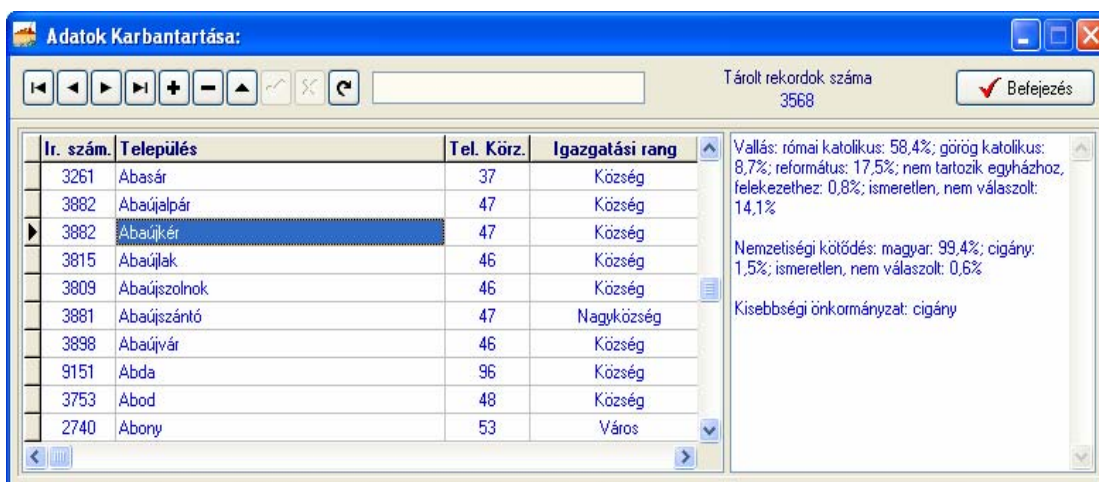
Adatok Karbantartása:

Tárolt rekordok száma
3568

Befejezés

| Ir. szám. | Település | Tel. Körz. | Igazgatási rang |
|---|---|---|---|
| 3261 | Abasár | 37 | Község |
| 3882 | Abaújalpár | 47 | Község |
| 3882 | Abaújkér | 47 | Község |
| 3815 | Abaújlak | 46 | Község |
| 3809 | Abaújszolnok | 46 | Község |
| 3881 | Abaújszántó | 47 | Nagyközség |
| 3898 | Abaújvár | 46 | Község |
| 9151 | Abda | 96 | Község |
| 3753 | Abod | 48 | Község |
| 2740 | Abony | 53 | Város |

Vallás: római katolikus: 58,4%; görög katolikus: 8,7%; református: 17,5%; nem tartozik egyházhoz, felekezethez: 0,8%; ismeretlen, nem válaszolt: 14,1%

Nemzetiségi kötődés: magyar: 99,4%; cigány: 1,5%; ismeretlen, nem válaszolt: 0,6%

Kisebbségi önkormányzat: cigány